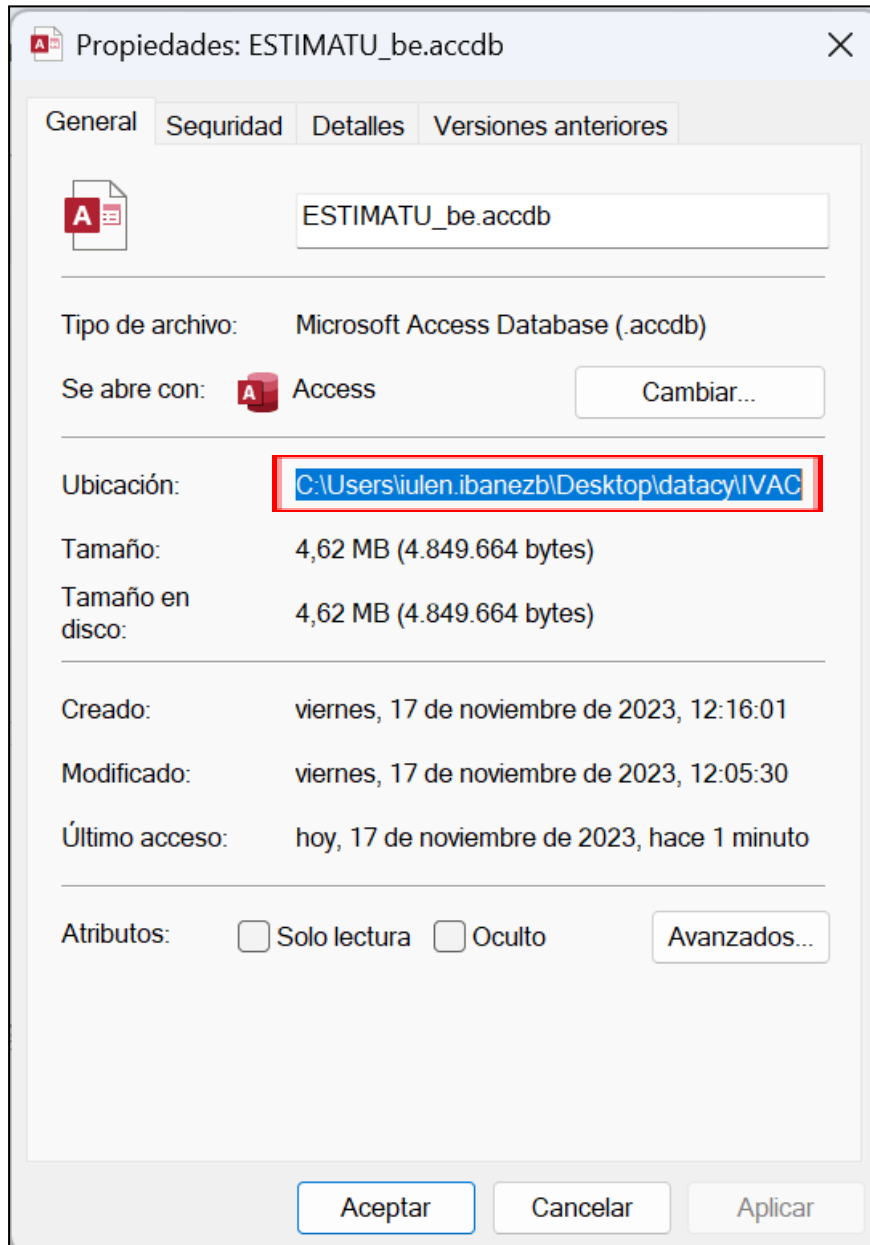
Propiedades: ESTIMATU_be.accdb

General | Seguridad | Detalles | Versiones anteriores

ESTIMATU_be.accdb

Tipo de archivo: Microsoft Access Database (.accdb)

Se abre con: Access Cambiar...

Ubicación: C:\Users\iulen.ibanezb\Desktop\datacy\IVAC

Tamaño: 4,62 MB (4.849.664 bytes)

Tamaño en disco: 4,62 MB (4.849.664 bytes)

Creado: viernes, 17 de noviembre de 2023, 12:16:01

Modificado: viernes, 17 de noviembre de 2023, 12:05:30

Último acceso: hoy, 17 de noviembre de 2023, hace 1 minuto

Atributos: Solo lectura Oculto Avanzados...

Aceptar Cancelar Aplicar